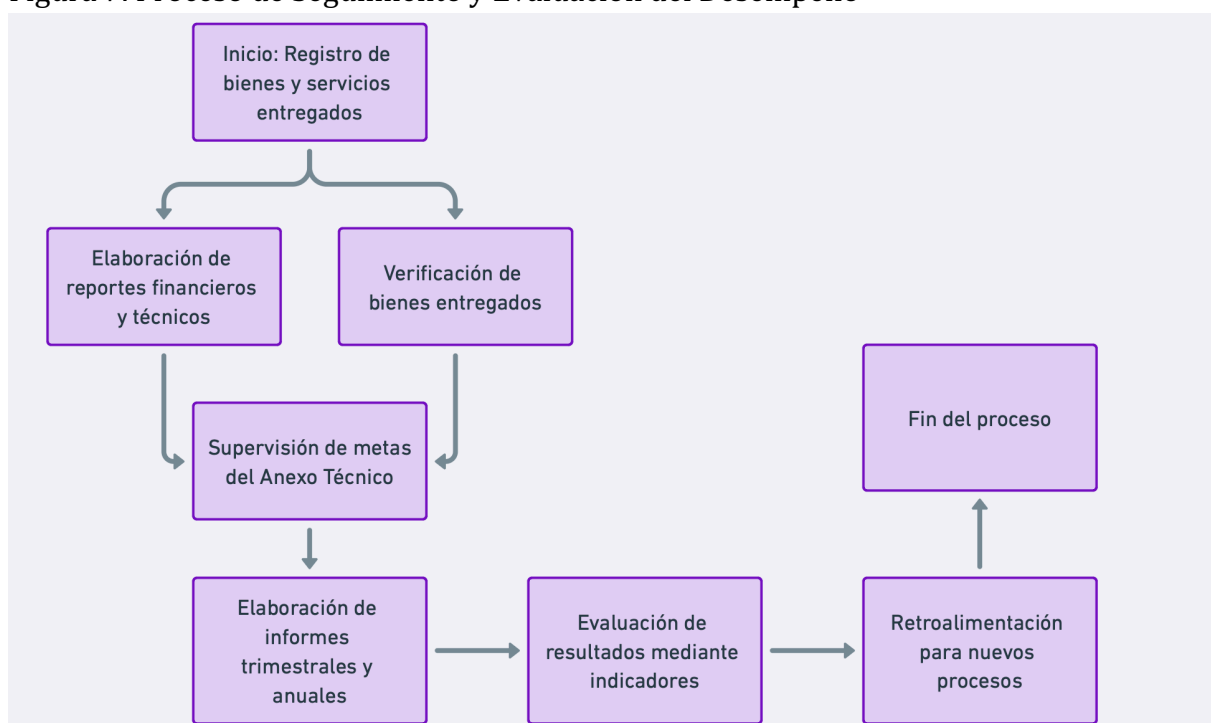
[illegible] Proceso de Seguimiento y Evaluación del Desempeño

Inicio: Registro de bienes y servicios entregados

Elaboración de reportes financieros y técnicos

Verificación de bienes entregados

Supervisión de metas del Anexo Técnico

Fin del proceso

Elaboración de informes trimestrales y anuales

Evaluación de resultados mediante indicadores

Retroalimentación para nuevos procesos